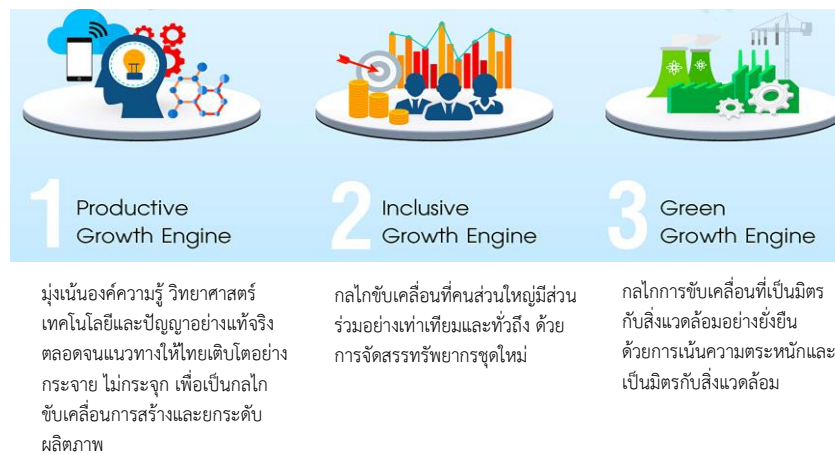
1 Productive Growth Engine

2 Inclusive Growth Engine

3 Green Growth Engine

มุ่งเน้นองค์ความรู้ วิทยาศาสตร์ เทคโนโลยีและปัญญาอย่างแท้จริง ตลอดจนแนวทางให้ไทยเติบโตอย่างกระจาย ไม่กระจุก เพื่อเป็นกลไกขับเคลื่อนการสร้างและยกระดับผลิตภาพ

กลไกขับเคลื่อนที่คนส่วนใหญ่มีส่วนร่วมอย่างเท่าเทียมและทั่วถึง ด้วยการจัดสรรทรัพยากรชุดใหม่

กลไกการขับเคลื่อนที่เป็นมิตรกับสิ่งแวดล้อมอย่างยั่งยืน ด้วยการเน้นความตระหนักและเป็นมิตรกับสิ่งแวดล้อม